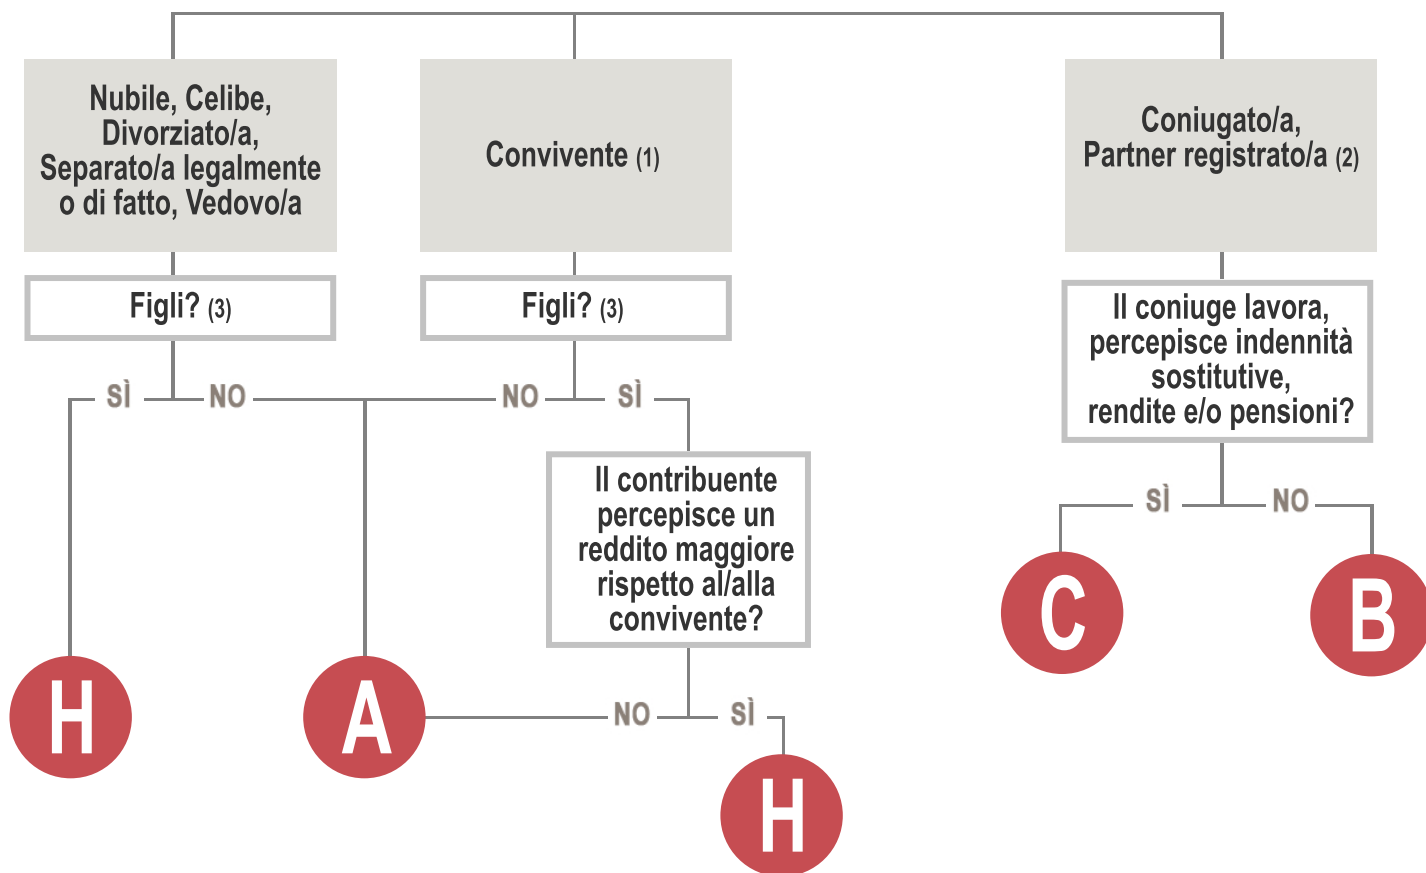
Nubile, Celibe, Divorziato/a, Separato/a legalmente o di fatto, Vedovo/a

Convivente (1)

Coniugato/a, Partner registrato/a (2)

Figli? (3)

Figli? (3)

Il coniuge lavora, percepisce indennità sostitutive, rendite e/o pensioni?

SÌ NO

NO SÌ

SÌ NO

Il contribuente percepisce un reddito maggiore rispetto al/alla convivente?

C

B

H

A

NO SÌ

H